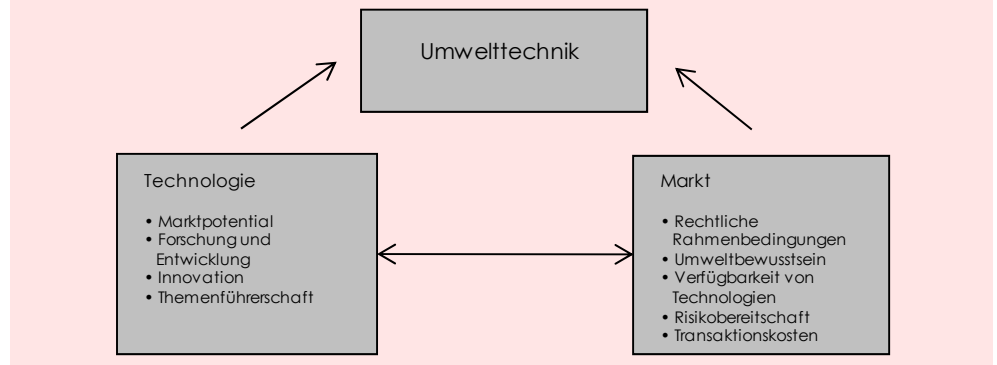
Umwelttechnik

Technologie

• Marktpotential
• Forschung und Entwicklung
• Innovation
• Themenführerschaft

Markt

• Rechtliche Rahmenbedingungen
• Umweltbewusstsein
• Verfügbarkeit von Technologien
• Risikobereitschaft
• Transaktionskosten